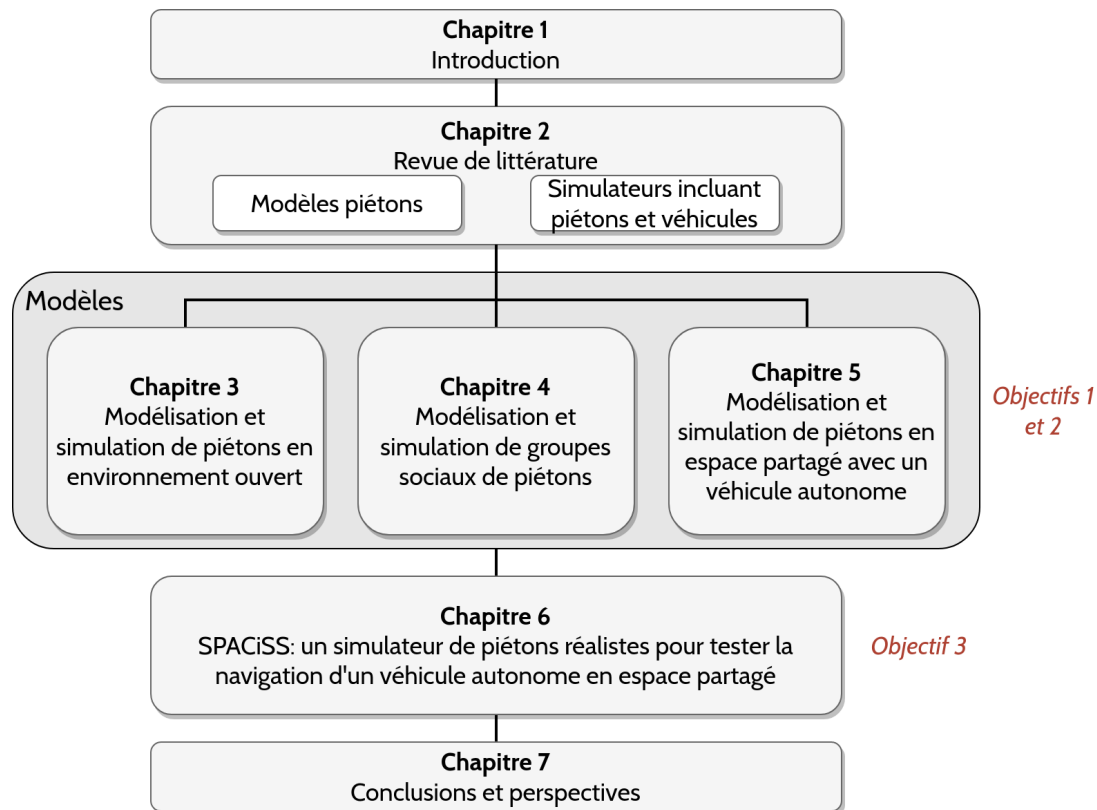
**Chapitre 1**
Introduction

**Chapitre 2**
Revue de littérature

Modèles piétons

Simulateurs incluant piétons et véhicules

Modèles

**Chapitre 3**
Modélisation et simulation de piétons en environnement ouvert

**Chapitre 4**
Modélisation et simulation de groupes sociaux de piétons

**Chapitre 5**
Modélisation et simulation de piétons en espace partagé avec un véhicule autonome

*Objectifs 1 et 2*

**Chapitre 6**
SPACiSS: un simulateur de piétons réalistes pour tester la navigation d'un véhicule autonome en espace partagé

*Objectif 3*

**Chapitre 7**
Conclusions et perspectives